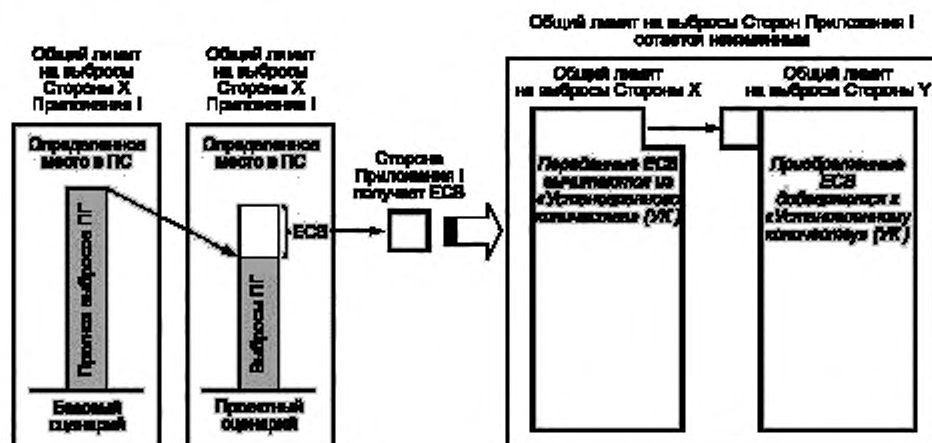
Общий лимит на выбросы Сторон Приложения I остается неизменным

Общий лимит на выбросы Стороны X Приложения I

Определенное место в ПС

Прогноз выбросов ПГ

Базовый сценарий

Общий лимит на выбросы Стороны X Приложения I

Определенное место в ПС

ECB

Выбросы ПГ

Проектный сценарий

Сторона Приложения I получает ECB

Общий лимит на выбросы Стороны X

Переданные ECB вычитаются из «Установленного количества» (УК)

Общий лимит на выбросы Стороны Y

Приобретенные ECB добавляются к «Установленному количеству» (УК)